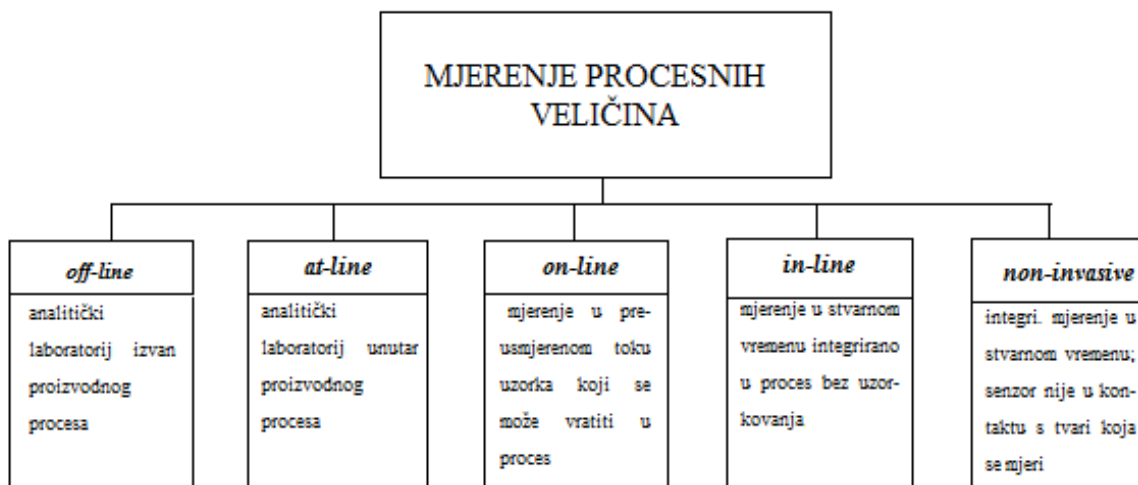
MJERENJE PROCESNIH VELIČINA

off-line

analitički laboratorij izvan proizvodnog procesa

at-line

analitički laboratorij unutar proizvodnog procesa

on-line

mjerenje u preusmjerenom toku uzorka koji se može vratiti u proces

in-line

mjerenje u stvarnom vremenu integrirano u proces bez uzorkovanja

non-invasive

integri. mjerenje u stvarnom vremenu; senzor nije u kontaktu s tvari koja se mjeri